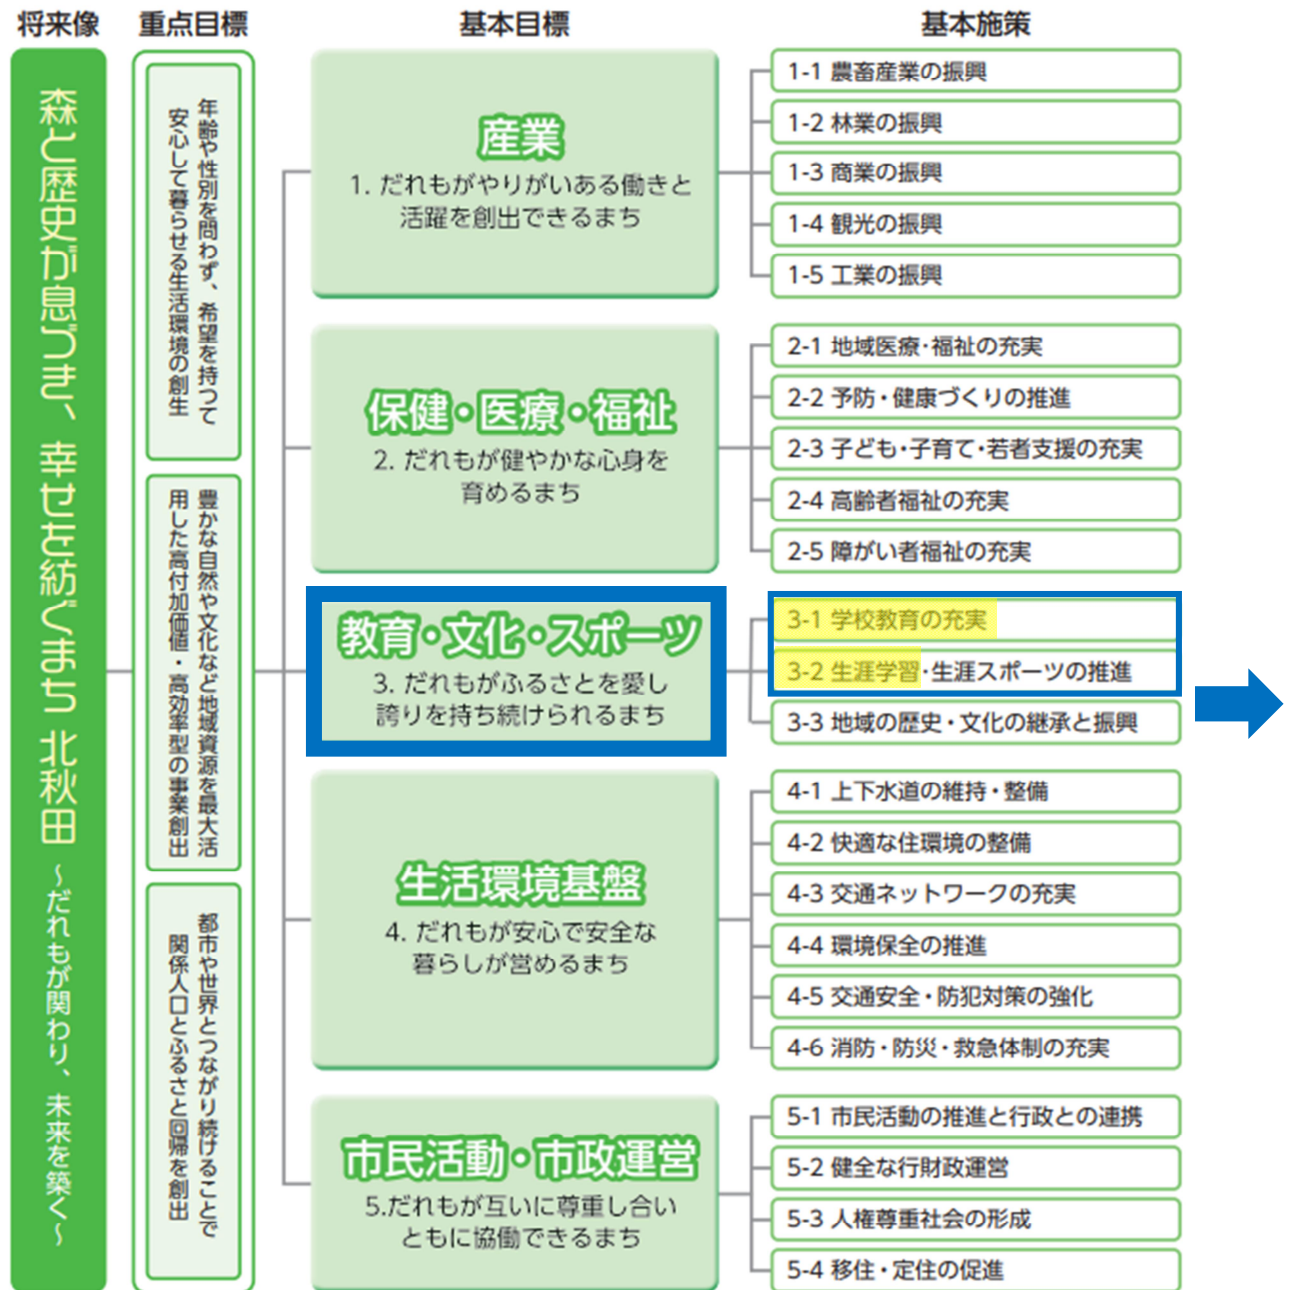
将来像

森と歴史が息づき、幸せを紡ぐまち 北秋田 ～だれもが関わり、未来を築く～

重点目標

年齢や性別を問わず、希望を持って安心して暮らせる生活環境の創生

豊かな自然や文化など地域資源を最大活用した高付加価値・高効率型の事業創出

都市や世界とつながり続けることで関係人口とふるさと回帰を創出

基本目標

産業
1. だれもががやりがいある働きと活躍を創出できるまち

保健・医療・福祉
2. だれもが健やかな心身を育めるまち

教育・文化・スポーツ
3. だれもがふるさとを愛し誇りを持ち続けられるまち

生活環境基盤
4. だれもが安心で安全な暮らしが営めるまち

市民活動・市政運営
5.だれもが互いに尊重し合いともに協働できるまち

基本施策

1-1 農畜産業の振興
1-2 林業の振興
1-3 商業の振興
1-4 観光の振興
1-5 工業の振興

2-1 地域医療・福祉の充実
2-2 予防・健康づくりの推進
2-3 子ども・子育て・若者支援の充実
2-4 高齢者福祉の充実
2-5 障がい者福祉の充実

3-1 学校教育の充実
3-2 生涯学習・生涯スポーツの推進
3-3 地域の歴史・文化の継承と振興

4-1 上下水道の維持・整備
4-2 快適な住環境の整備
4-3 交通ネットワークの充実
4-4 環境保全の推進
4-5 交通安全・防犯対策の強化
4-6 消防・防災・救急体制の充実

5-1 市民活動の推進と行政との連携
5-2 健全な行財政運営
5-3 人権尊重社会の形成
5-4 移住・定住の促進